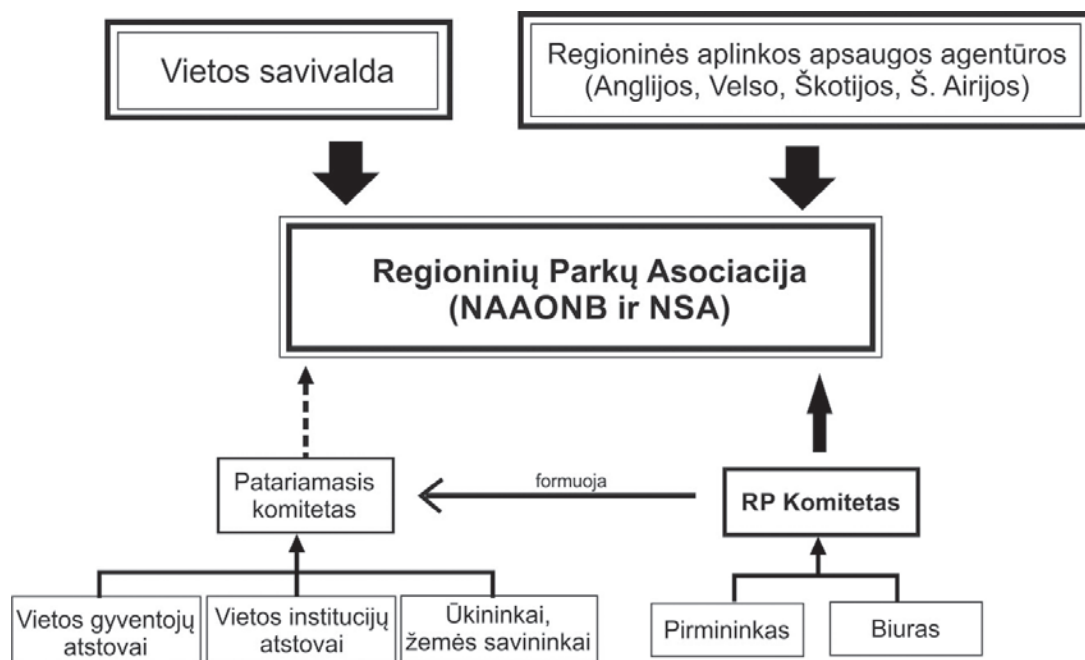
Vietos savivalda

Regioninės aplinkos apsaugos agentūros (Anglijos, Velso, Škotijos, Š. Airijos)

Regioninių Parkų Asociacija (NAAONB ir NSA)

Patariamasis komitetas

formuoja

RP Komitetas

Vietos gyventojų atstovai

Vietos institucijų atstovai

Ūkininkai, žemės savininkai

Pirmininkas

Biuras